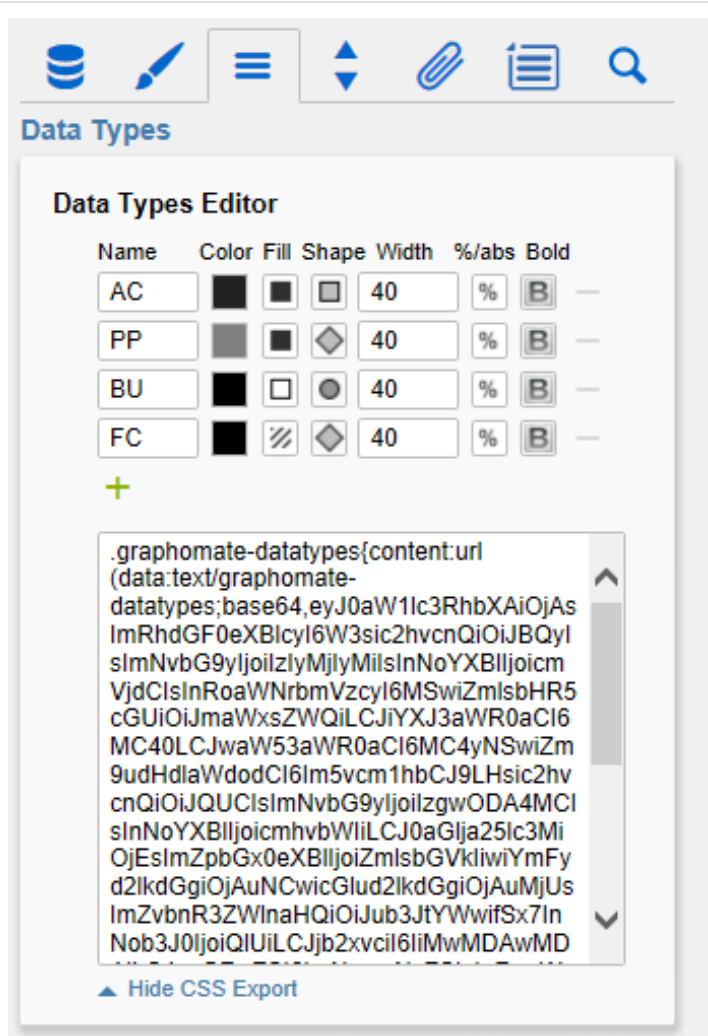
Data Types

Data Types Editor

| Name | Color | Fill | Shape | Width | %/abs | Bold |
|---|---|---|---|---|---|---|
| AC | | | | 40 | % | B |
| PP | | | | 40 | % | B |
| BU | | | | 40 | % | B |
| FC | | | | 40 | % | B |

+

.graphomate-datatypes{content:url (data:text/graphomate-datatypes;base64,eyJ0aW1lc3RhbXAiOjAsImRhdGF0eXBlcyI6W3sic2hvcnQiOiJBQyIsImNvbG9yIjoiIzIyMjIyMiIsInNoYXBlIjoicmVjdCIsInRoaWNrbmVzcyI6MSwiZmlsbHR5cGUiOiJmaWxsZWQiLCJiYXJ3aWR0aCI6MC40LCJwaW53aWR0aCI6MC4yNSwiZm9udHdlaWdodCI6Im5vcm1hbCJ9LHsic2hvcnQiOiJQUCIsImNvbG9yIjoiIzgwODA4MCIsInNoYXBlIjoicmhvbWIiLCJ0aGljа25lc3MiOjEsImZpbGx0eXBlIjoiZmlsbGVkIiwiYmFyd2lkdGgiOjAuNCwicGlud2lkdGgiOjAuMjUsImZvbnR3ZWlnaHQiOiJub3JtYWwifSx7InNob3J0IjoiQlUiLCJjb2xvciI6IiMwMDAwMD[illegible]

Hide CSS Export